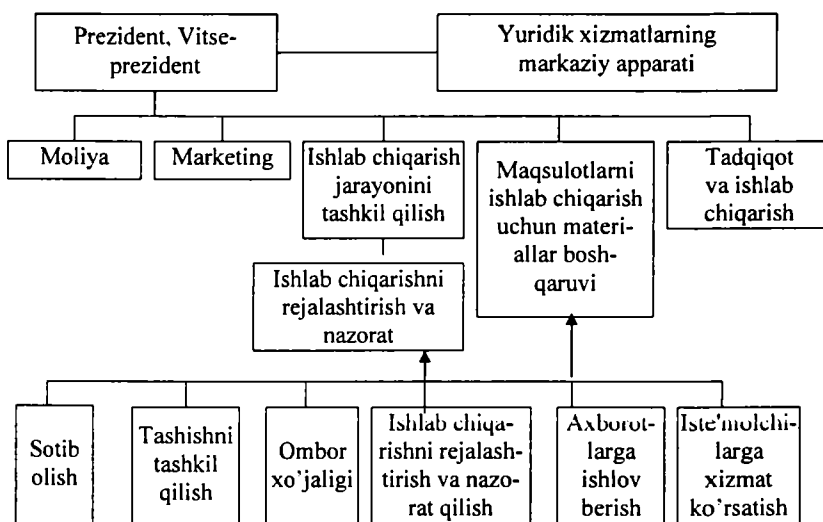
Prezident, Vitse-prezident

Yuridik xizmatlarning markaziy apparati

Moliya

Marketing

Ishlab chiqarish jarayonini tashkil qilish

Maqsulotlarni ishlab chiqarish uchun materiallar boshqaruvi

Tadqiqot va ishlab chiqarish

Ishlab chiqarishni rejalashtirish va nazorat

Sotib olish

Tashishni tashkil qilish

Ombor xo'jaligi

Ishlab chiqarishni rejalashtirish va nazorat qilish

Axborotlarga ishlov berish

Iste'molchilarga xizmat ko'rsatish